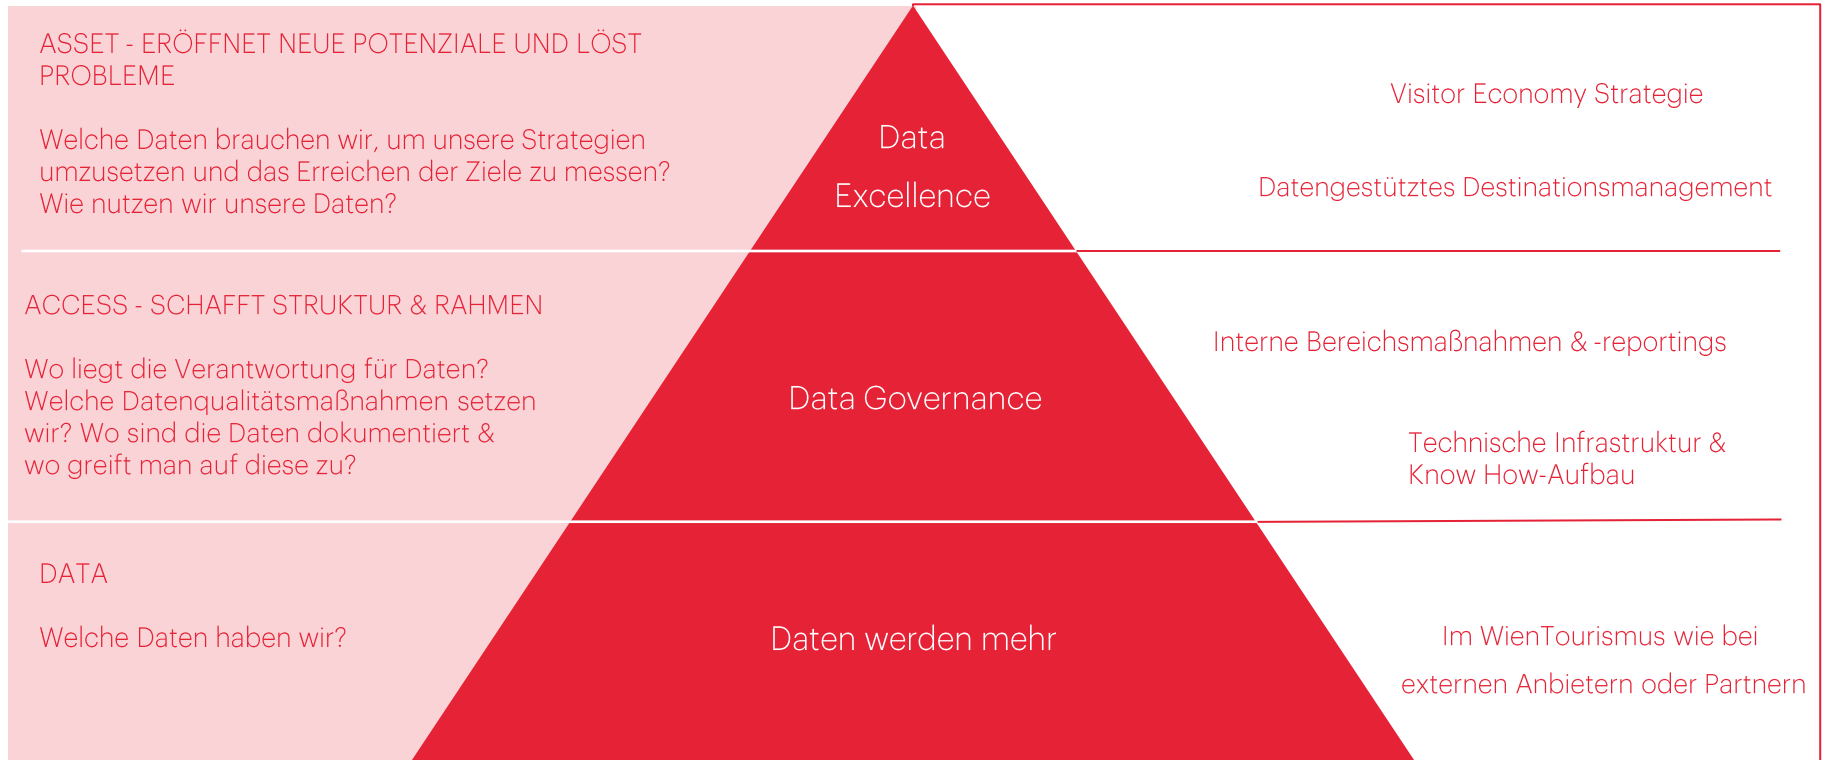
ASSET - ERÖFFNET NEUE POTENZIALE UND LÖST PROBLEME

Welche Daten brauchen wir, um unsere Strategien umzusetzen und das Erreichen der Ziele zu messen? Wie nutzen wir unsere Daten?

Data Excellence

Visitor Economy Strategie

Datengestütztes Destinationsmanagement

ACCESS - SCHAFFT STRUKTUR & RAHMEN

Wo liegt die Verantwortung für Daten? Welche Datenqualitätsmaßnahmen setzen wir? Wo sind die Daten dokumentiert & wo greift man auf diese zu?

Data Governance

Interne Bereichsmaßnahmen & -reportings

Technische Infrastruktur & Know How-Aufbau

DATA

Welche Daten haben wir?

Daten werden mehr

Im WienTourismus wie bei externen Anbietern oder Partnern